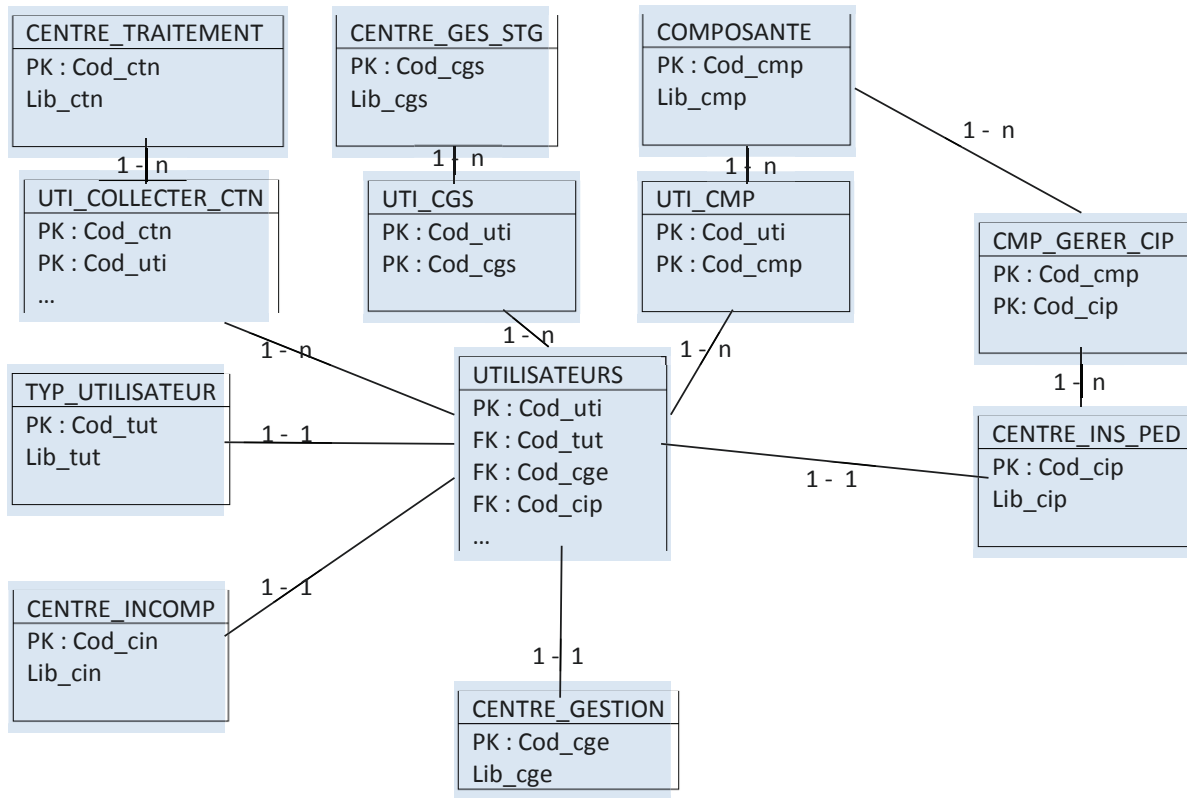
CENTRE_TRAITEMENT
PK : Cod_ctn
Lib_ctn

CENTRE_GES_STG
PK : Cod_cgs
Lib_cgs

COMPOSANTE
PK : Cod_cmp
Lib_cmp

1 - n

1 - n

1 - n

1 - n

UTI_COLLECTER_CTN
PK : Cod_ctn
PK : Cod_uti
...

UTI_CGS
PK : Cod_uti
PK : Cod_cgs

UTI_CMP
PK : Cod_uti
PK : Cod_cmp

CMP_GERER_CIP
PK : Cod_cmp
PK: Cod_cip

1 - n

1 - n

1 - n

1 - n

TYP_UTILISATEUR
PK : Cod_tut
Lib_tut

1 - 1

UTILISATEURS
PK : Cod_uti
FK : Cod_tut
FK : Cod_cge
FK : Cod_cip
...

CENTRE_INS_PED
PK : Cod_cip
Lib_cip

1 - 1

1 - 1

CENTRE_INCOMP
PK : Cod_cin
Lib_cin

1 - 1

CENTRE_GESTION
PK : Cod_cge
Lib_cge